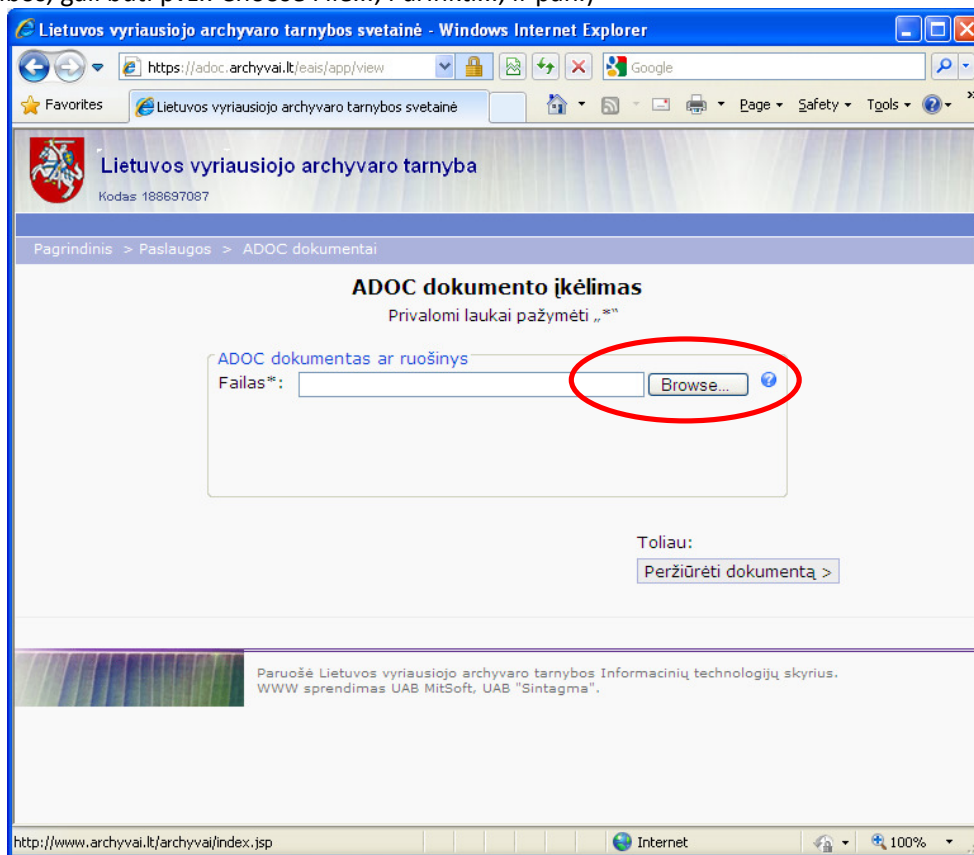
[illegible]se, gali būti pvz. Choose File..., Parinkti..., ir pan.)

Lietuvos vyriausiojo archyvaro tarnybos svetainė - Windows Internet Explorer

https://adoc.archyvai.lt/eais/app/view

Google

Favorites

Lietuvos vyriausiojo archyvaro tarnybos svetainė

Page ▾ Safety ▾ Tools ▾

Lietuvos vyriausiojo archyvaro tarnyba
Kodas 188697087

Pagrindinis > Paslaugos > ADOC dokumentai

ADOC dokumento įkėlimas

Privalomi laukai pažymėti „*"

ADOC dokumentas ar ruošinys

Failas*:

Browse...

Toliau:

Peržiūrėti dokumentą >

Paruošė Lietuvos vyriausiojo archyvaro tarnybos Informacinių technologijų skyrius.
WWW sprendimas UAB MitSoft, UAB "Sintagma".

http://www.archyvai.lt/archyvai/index.jsp

Internet

100%